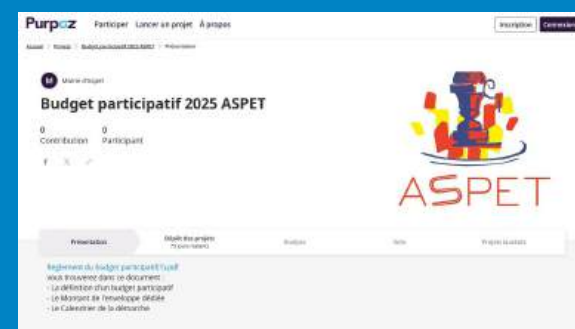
Purpoz Participer Lancer un projet À propos Inscription Connexion

Accueil / Projets / Budget participatif 2025 ASPET / Présentation

M Mairie d'Aspet

Budget participatif 2025 ASPET

0 Contribution 0 Participant

ASPET

Présentation Dépôt des projets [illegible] Analyse Vote Projets lauréats

Règlement du budget participatif (.pdf)
Vous trouverez dans ce document :
- La définition d'un budget participatif
- Le Montant de l'enveloppe dédiée
- Le Calendrier de la démarche